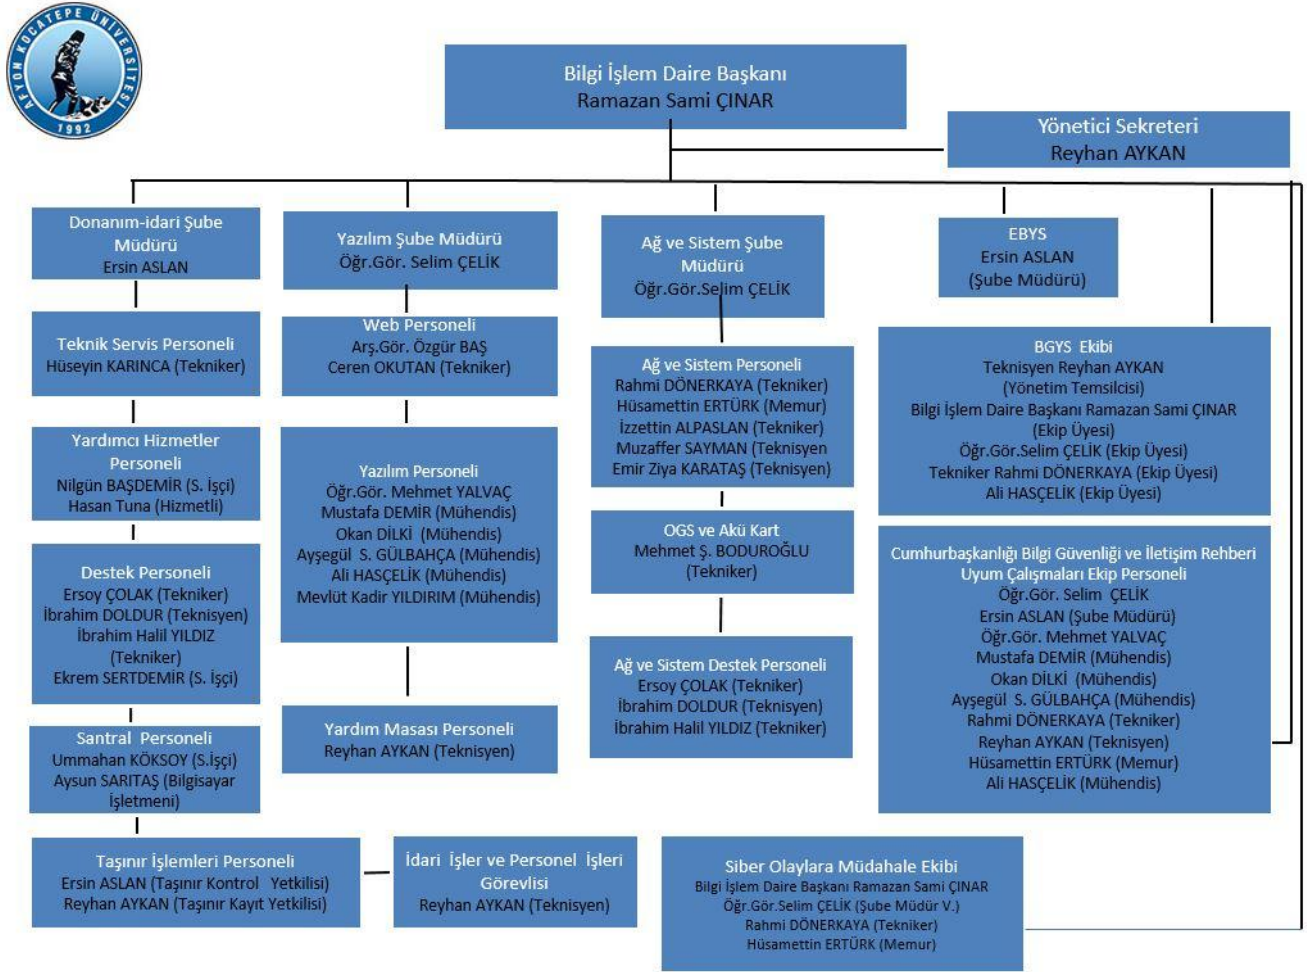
AFYON KOCATEPE ÜNİVERSİTESİ
1992

Bilgi İşlem Daire Başkanı
Ramazan Sami ÇINAR

Yönetici Sekreteri
Reyhan AYKAN

Donanım-idari Şube Müdürü
Ersin ASLAN

Teknik Servis Personeli
Hüseyin KARINCA (Tekniker)

Yardımcı Hizmetler Personeli
Nilgün BAŞDEMİR (S. İşçi)
Hasan Tuna (Hizmetli)

Destek Personeli
Ersoy ÇOLAK (Tekniker)
İbrahim DOLDUR (Teknisyen)
İbrahim Halil YILDIZ (Tekniker)
Ekrem SERTDEMİR (S. İşçi)

Santral Personeli
Ummahan KÖKSOY (S.İşçi)
Aysun SARITAŞ (Bilgisayar İşletmeni)

Taşınır İşlemleri Personeli
Ersin ASLAN (Taşınır Kontrol Yetkilisi)
Reyhan AYKAN (Taşınır Kayıt Yetkilisi)

Yazılım Şube Müdürü
Öğr.Gör. Selim ÇELİK

Web Personeli
Arş.Gör. Özgür BAŞ
Ceren OKUTAN (Tekniker)

Yazılım Personeli
Öğr.Gör. Mehmet YALVAÇ
Mustafa DEMİR (Mühendis)
Okan DİLKİ (Mühendis)
Ayşegül S. GÜLBAHÇA (Mühendis)
Ali HASÇELİK (Mühendis)
Mevlüt Kadir YILDIRIM (Mühendis)

Yardım Masası Personeli
Reyhan AYKAN (Teknisyen)

İdari İşler ve Personel İşleri Görevlisi
Reyhan AYKAN (Teknisyen)

Ağ ve Sistem Şube Müdürü
Öğr.Gör.Selim ÇELİK

Ağ ve Sistem Personeli
Rahmi DÖNERKAYA (Tekniker)
Hüsamettin ERTÜRK (Memur)
İzzettin ALPASLAN (Tekniker)
Muzaffer SAYMAN (Teknisyen)
Emir Ziya KARATAŞ (Teknisyen)

OGS ve Akü Kart
Mehmet Ş. BODUROĞLU (Tekniker)

Ağ ve Sistem Destek Personeli
Ersoy ÇOLAK (Tekniker)
İbrahim DOLDUR (Teknisyen)
İbrahim Halil YILDIZ (Tekniker)

Siber Olaylara Müdahale Ekibi
Bilgi İşlem Daire Başkanı Ramazan Sami ÇINAR
Öğr.Gör.Selim ÇELİK (Şube Müdür V.)
Rahmi DÖNERKAYA (Tekniker)
Hüsamettin ERTÜRK (Memur)

EBYS
Ersin ASLAN
(Şube Müdürü)

BGYS Ekibi
Teknisyen Reyhan AYKAN
(Yönetim Temsilcisi)
Bilgi İşlem Daire Başkanı Ramazan Sami ÇINAR
(Ekip Üyesi)
Öğr.Gör.Selim ÇELİK (Ekip Üyesi)
Tekniker Rahmi DÖNERKAYA (Ekip Üyesi)
Ali HASÇELİK (Ekip Üyesi)

Cumhurbaşkanlığı Bilgi Güvenliği ve İletişim Rehberi Uyum Çalışmaları Ekip Personeli
Öğr.Gör. Selim ÇELİK
Ersin ASLAN (Şube Müdürü)
Öğr.Gör. Mehmet YALVAÇ
Mustafa DEMİR (Mühendis)
Okan DİLKİ (Mühendis)
Ayşegül S. GÜLBAHÇA (Mühendis)
Rahmi DÖNERKAYA (Tekniker)
Reyhan AYKAN (Teknisyen)
Hüsamettin ERTÜRK (Memur)
Ali HASÇELİK (Mühendis)